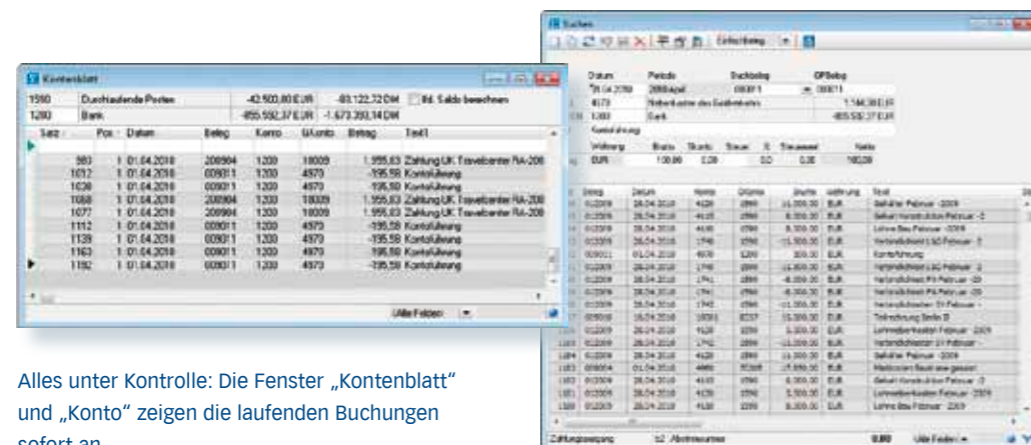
Kontenblatt

| 1590 | Durchlaufende Posten | -42.500,00 EUR | -83.122,72 DM | Bil. Saldo berechnen |
|---|---|---|---|---|
| 1200 | Bank | -855.592,37 EUR | -1.673.393,14 DM | |

| Satz | Pos | Datum | Beleg | Konto | GKonto | Betrag | Text1 |
|---|---|---|---|---|---|---|---|
| 983 | 1 | 01.04.2018 | 200904 | 1200 | 18009 | 1.995,83 | Zahlung UK Travelcenter RA-208 |
| 1012 | 1 | 01.04.2018 | 009011 | 1200 | 4970 | -195,58 | Kontoführung |
| 1038 | 1 | 01.04.2018 | 009011 | 1200 | 4970 | -195,58 | Kontoführung |
| 1068 | 1 | 01.04.2018 | 200904 | 1200 | 18009 | 1.995,83 | Zahlung UK Travelcenter RA-208 |
| 1077 | 1 | 01.04.2018 | 200904 | 1200 | 18009 | 1.995,83 | Zahlung UK Travelcenter RA-208 |
| 1112 | 1 | 01.04.2018 | 009011 | 1200 | 4970 | -195,58 | Kontoführung |
| 1139 | 1 | 01.04.2018 | 009011 | 1200 | 4970 | -195,58 | Kontoführung |
| 1163 | 1 | 01.04.2018 | 009011 | 1200 | 4970 | -195,58 | Kontoführung |
| 1192 | 1 | 01.04.2018 | 009011 | 1200 | 4970 | -195,58 | Kontoführung |

Alle Felder

Buchen

Einfachbeleg

Datum Periode Buchbeleg OPBeleg
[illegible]

Alles unter Kontrolle: Die Fenster „Kontenblatt" und „Konto" zeigen die laufenden Buchungen sofort an.